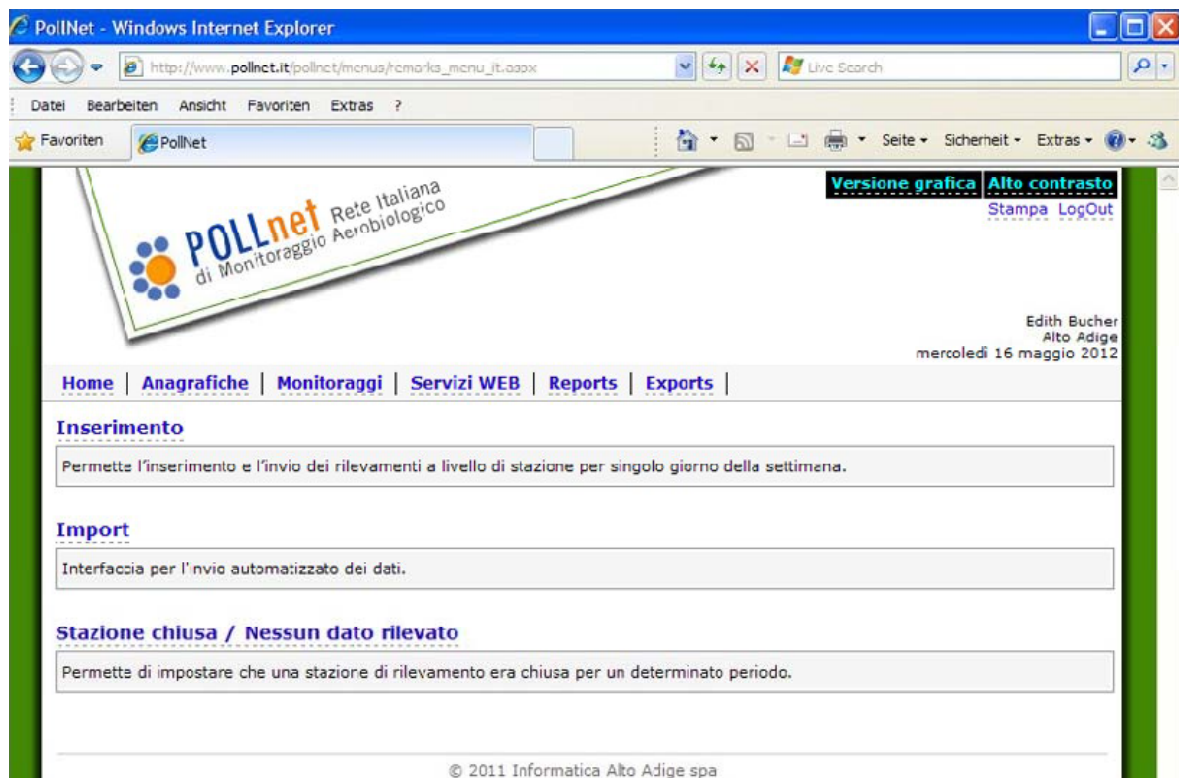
PollNet - Windows Internet Explorer

http://www.pollnet.it/pollnet/menus/remarks_menu_it.aspx

Live Search

Datei Bearbeiten Ansicht Favoriten Extras ?

Favoriten PollNet

Seite Sicherheit Extras

POLLnet Rete Italiana di Monitoraggio Aerobiologico

Versione grafica Alto contrasto
Stampa LogOut

Edith Bucher
Alto Adige
mercoledì 16 maggio 2012

Home | Anagrafiche | Monitoraggi | Servizi WEB | Reports | Exports |

Inserimento

Permette l'inserimento e l'invio dei rilevamenti a livello di stazione per singolo giorno della settimana.

Import

Interfaccia per l'invio automatizzato dei dati.

Stazione chiusa / Nessun dato rilevato

Permette di impostare che una stazione di rilevamento era chiusa per un determinato periodo.

© 2011 Informatica Alto Adige spa